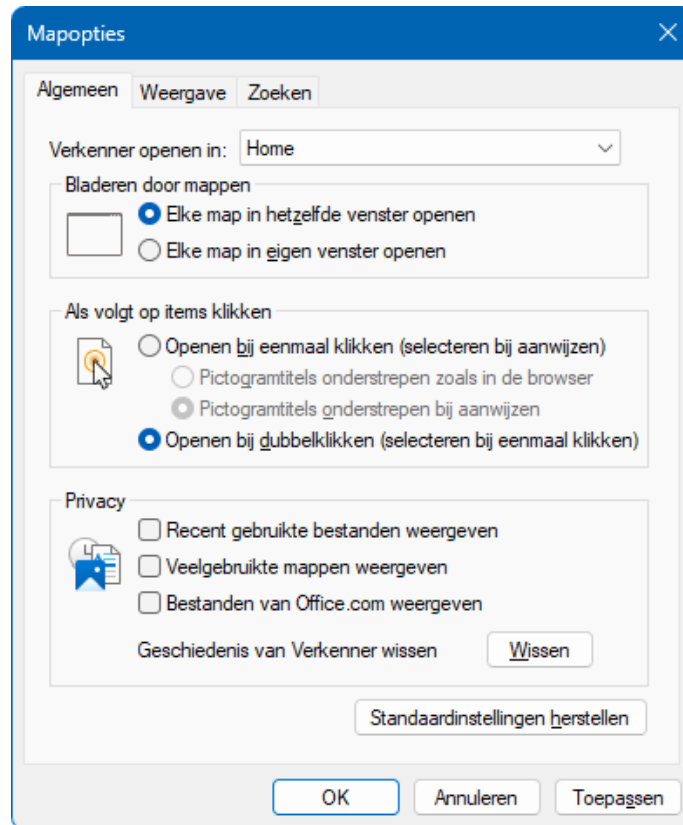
Mapopties

Algemeen
Weergave
Zoeken

Verkenner openen in: Home

Bladeren door mappen
Elke map in hetzelfde venster openen
Elke map in eigen venster openen

Als volgt op items klikken
Openen bij eenmaal klikken (selecteren bij aanwijzen)
Pictogramtitels onderstrepen zoals in de browser
Pictogramtitels onderstrepen bij aanwijzen
Openen bij dubbelklikken (selecteren bij eenmaal klikken)

Privacy
Recent gebruikte bestanden weergeven
Veelgebruikte mappen weergeven
Bestanden van Office.com weergeven
Geschiedenis van Verkenner wissen
Wissen

Standaardinstellingen herstellen

OK
Annuleren
Toepassen